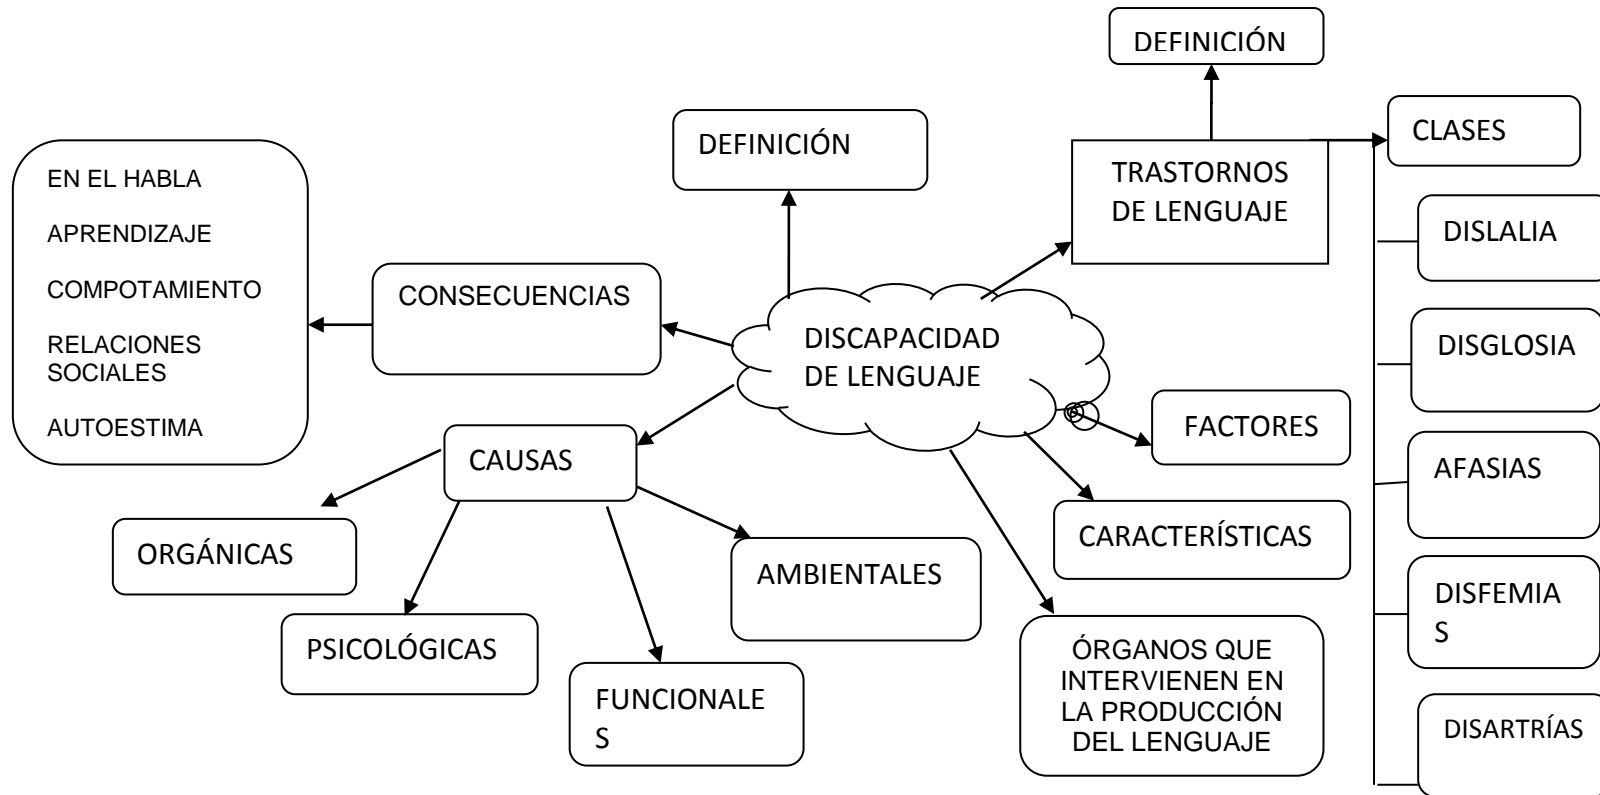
DEFINICIÓN

DEFINICIÓN

CLASES

TRASTORNOS DE LENGUAJE

EN EL HABLA

APRENDIZAJE

COMPOTAMIENTO

RELACIONES SOCIALES

AUTOESTIMA

CONSECUENCIAS

DISCAPACIDAD DE LENGUAJE

DISLALIA

DISGLOSIA

FACTORES

CAUSAS

AFASIAS

CARACTERÍSTICAS

ORGÁNICAS

AMBIENTALES

DISFEMIA S

PSICOLÓGICAS

FUNCIONALE S

ÓRGANOS QUE INTERVIENEN EN LA PRODUCCIÓN DEL LENGUAJE

DISARTRÍAS